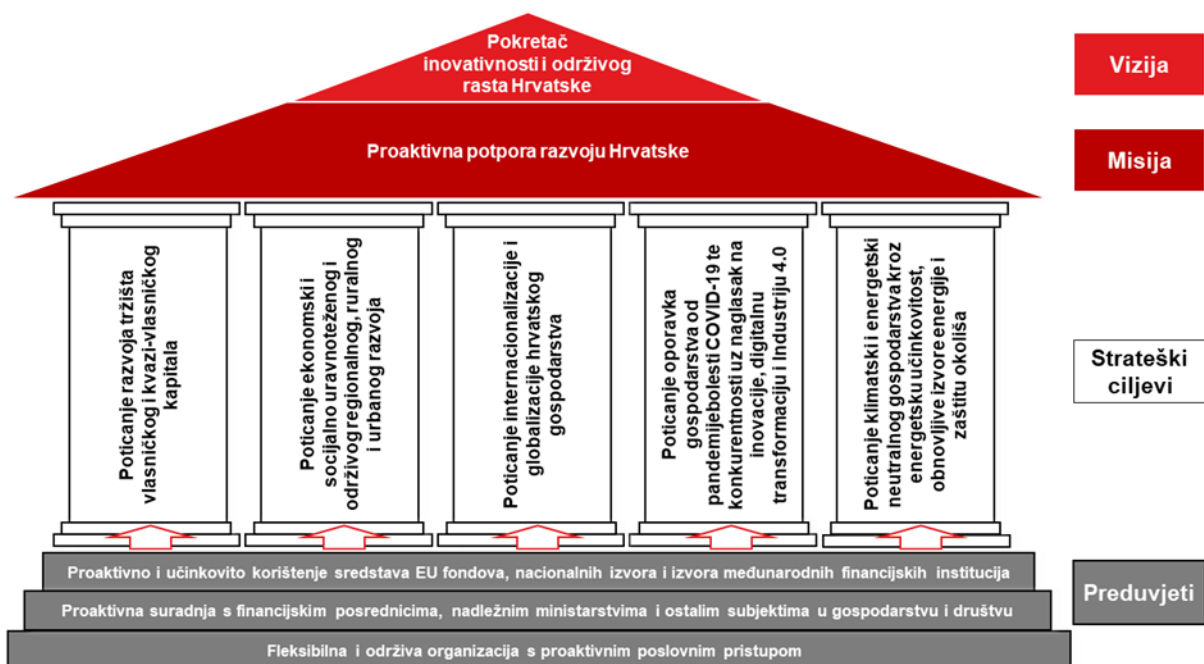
Pokretač inovativnosti i održivog rasta Hrvatske

Vizija

Proaktivna potpora razvoju Hrvatske

Misija

Poticanje razvoja tržišta vlasničkog i kvazi-vlasničkog kapitala

Poticanje ekonomski i socijalno uravnoteženog i održivog regionalnog, ruralnog i urbanog razvoja

Poticanje internacionalizacije i globalizacije hrvatskog gospodarstva

Poticanje oporavka gospodarstva od pandemije bolesti COVID-19 te konkurentnosti uz naglasak na inovacije, digitalnu transformaciju i Industriju 4.0

Poticanje klimatski i energetski neutralnog gospodarstva kroz energetsku učinkovitost, obnovljive izvore energije i zaštitu okoliša

Strateški ciljevi

Proaktivno i učinkovito korištenje sredstava EU fondova, nacionalnih izvora i izvora međunarodnih financijskih institucija

Proaktivna suradnja s financijskim posrednicima, nadležnim ministarstvima i ostalim subjektima u gospodarstvu i društvu

Fleksibilna i održiva organizacija s proaktivnim poslovnim pristupom

Preduvjeti